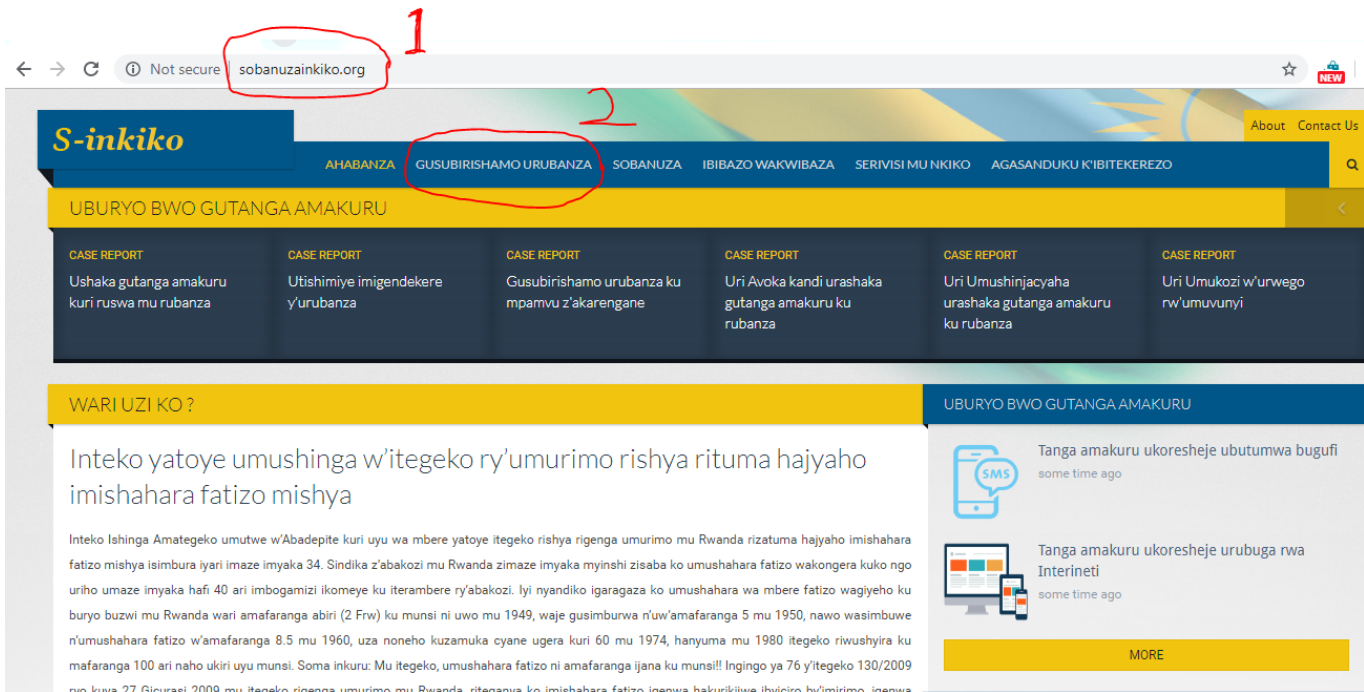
1
2
Not secure | sobanuzainkiko.org

NEW

S-inkiko

About Contact Us

AHABANZA GUSUBIRISHAMO URUBANZA SOBANUZA IBIBAZO WAKWIBAZA SERIVISI MU NKIKO AGASANDUKU K'IBITEKEREZO

UBURYO BWO GUTANGA AMAKURU

CASE REPORT
Ushaka gutanga amakuru kuri ruswa mu rubanza

CASE REPORT
Utishimiye imigendekere y'urubanza

CASE REPORT
Gusubirishamo urubanza ku mpamvu z'akarengane

CASE REPORT
Uri Avoka kandi urashaka gutanga amakuru ku rubanza

CASE REPORT
Uri Umushinjacyaha urashaka gutanga amakuru ku rubanza

CASE REPORT
Uri Umukozi w'urwego rw'umuvunyi

WARI UZI KO ?

Inteko yatoye umushinga w'itegeko ry'umurimo rishya rituma hajyaho imishahara fatizo mishya

Inteko Ishinga Amategeko umutwe w'Abadepite kuri uyu wa mbere yatoye itegeko rishya rigenga umurimo mu Rwanda rizatuma hajyaho imishahara fatizo mishya isimbura iyari imaze imyaka 34. Sindika z'abakozi mu Rwanda zimaze imyaka myinshi zisaba ko umushahara fatizo wakongera kuko ngo uriho umaze imyaka hafi 40 ari imbogamizi ikomeye ku iterambere ry'abakozi. Iyi nyandiko igaragaza ko umushahara wa mbere fatizo wagiyeho ku buryo buzwi mu Rwanda wari amafaranga abiri (2 Frw) ku munsi ni uwo mu 1949, waje gusimburwa n'uw'amafaranga 5 mu 1950, nawo wasimbuwe n'umushahara fatizo w'amafaranga 8.5 mu 1960, uza noneho kuzamuka cyane ugera kuri 60 mu 1974, hanyuma mu 1980 itegeko riwushyira ku mafaranga 100 ari naho ukiri uyu munsi. Soma inkuru: Mu itegeko, umushahara fatizo ni amafaranga ijana ku munsi!! Ingingo ya 76 y'itegeko 130/2009 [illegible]

UBURYO BWO GUTANGA AMAKURU

SMS
Tanga amakuru ukoresheje ubutumwa bugufi
some time ago

Tanga amakuru ukoresheje urubuga rwa Interineti
some time ago

MORE